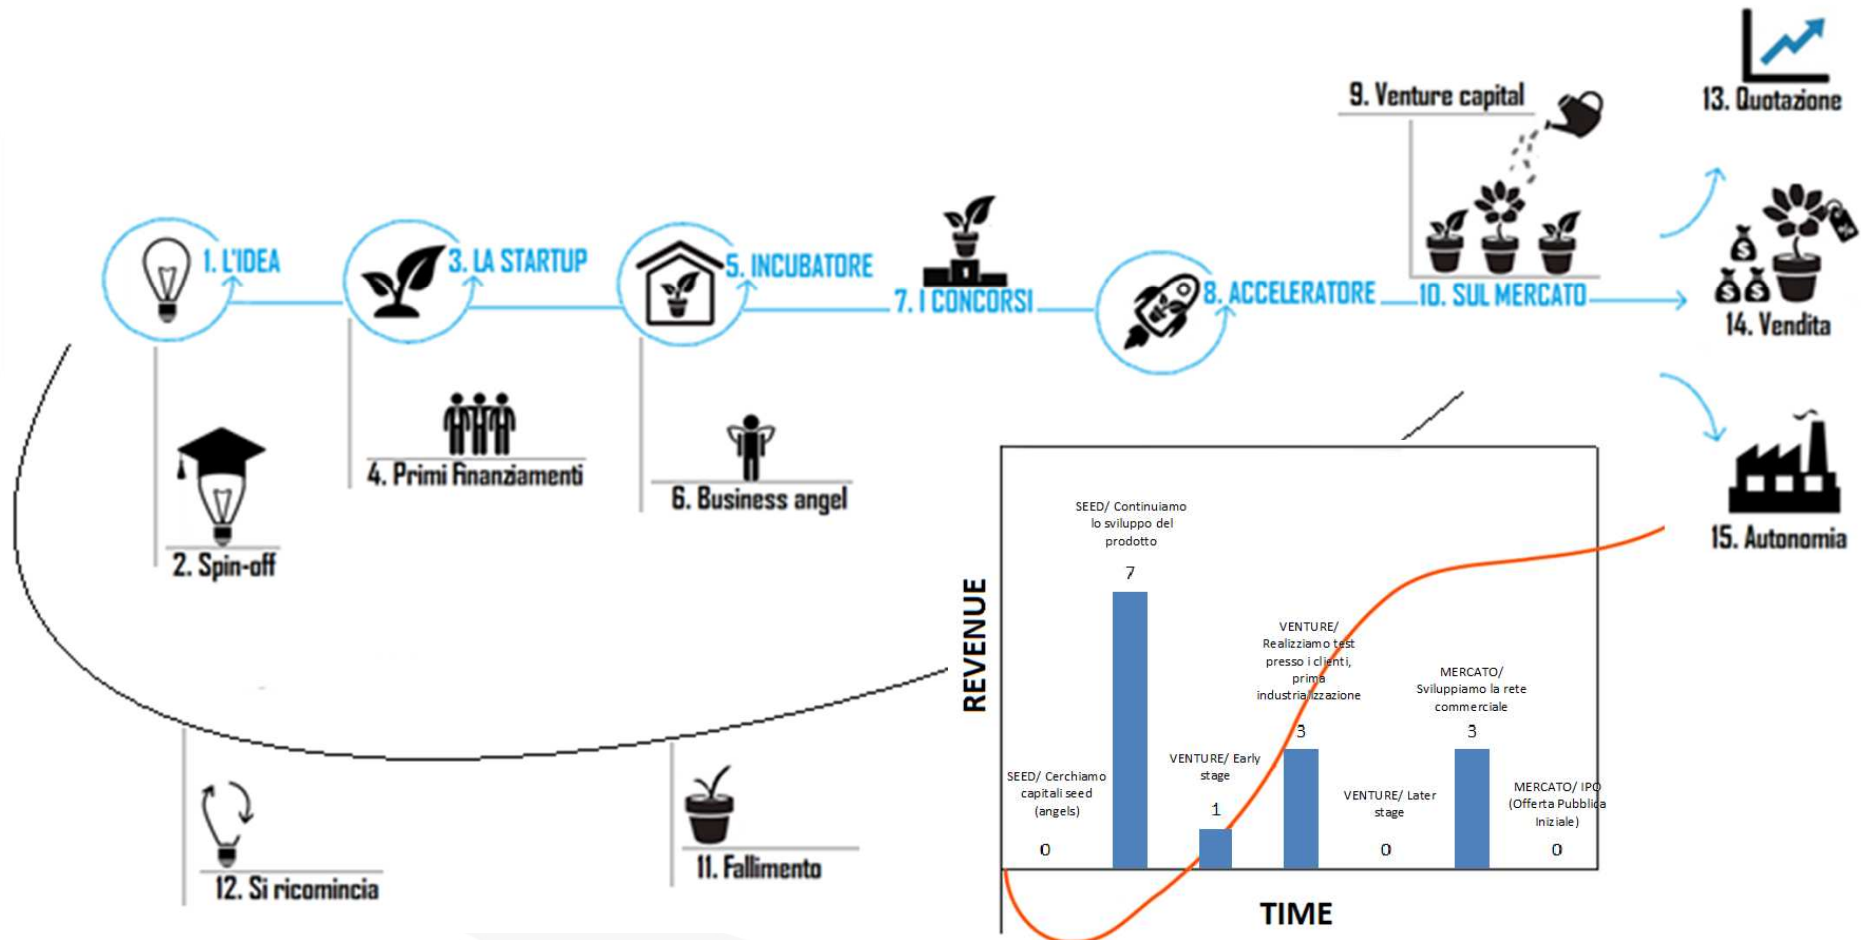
1. L'IDEA

2. Spin-off

3. LA STARTUP

4. Primi finanziamenti

5. INCUBATORE

6. Business angel

7. I CONCORSI

8. ACCELERATORE

9. Venture capital

10. SUL MERCATO

11. Fallimento

12. Si ricomincia

13. Quotazione

14. Vendita

15. Autonomia

REVENUE

TIME

SEED/ Cerchiamo capitali seed (angels)
0

SEED/ Continuiamo lo sviluppo del prodotto
7

VENTURE/ Early stage
1

VENTURE/ Realizziamo test presso i clienti, prima industrializzazione
3

VENTURE/ Later stage
0

MERCATO/ Sviluppiamo la rete commerciale
3

MERCATO/ IPO (Offerta Pubblica Iniziale)
0